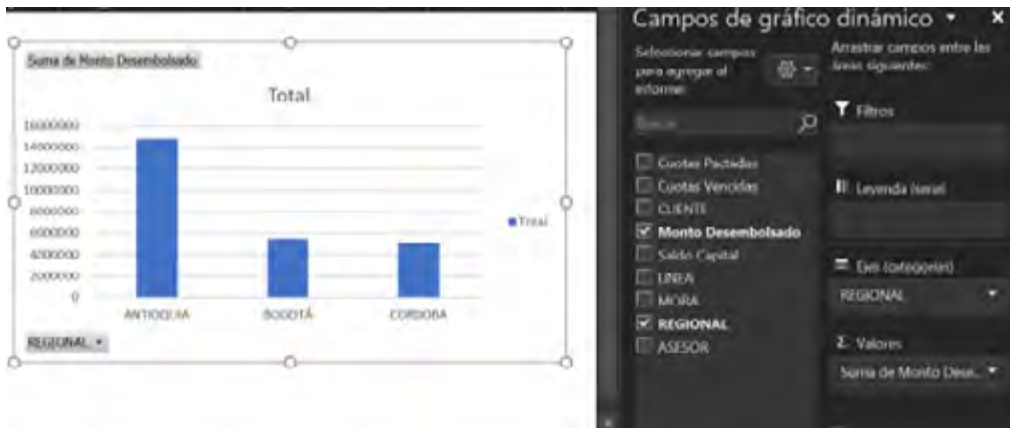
Suma de Monto Desembolsado

Total

16000000
14000000
12000000
10000000
8000000
6000000
4000000
2000000
0

ANTIOQUIA
BOGOTÁ
CORDOBA

Total

REGIONAL

Campos de gráfico dinámico

Seleccionar campos para agregar al informe:

Buscar

Cuotas Pactadas
Cuotas Vencidas
CLIENTE
Monto Desembolsado
Saldo Capital
LINEA
MORA
REGIONAL
ASESOR

Arrastrar campos entre las áreas siguientes:

Filtros

Leyenda (serie)

Ejes (categorías)

REGIONAL

Valores

Suma de Monto Dese...